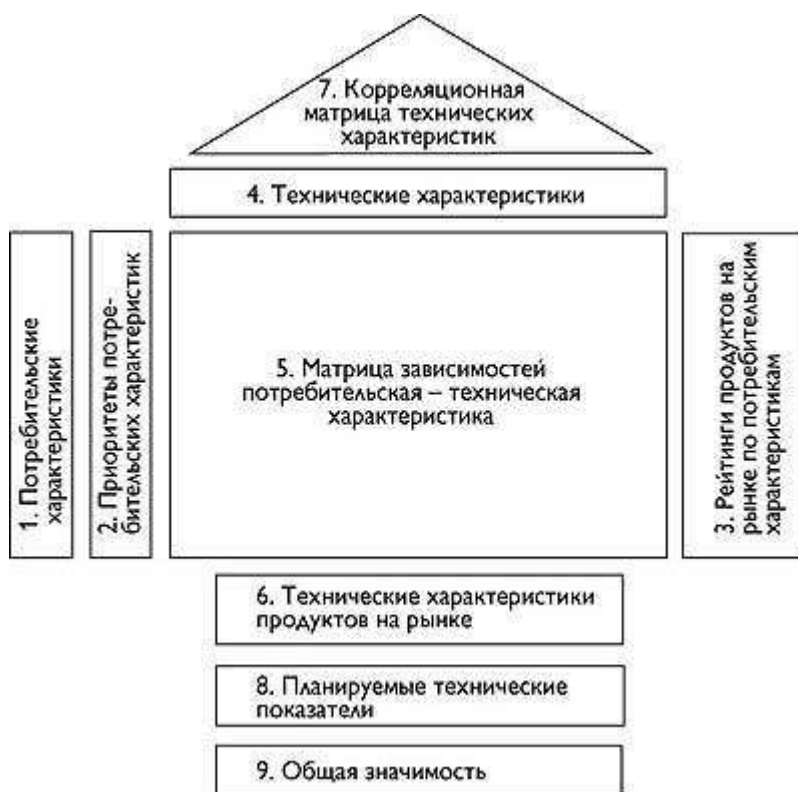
7. Корреляционная матрица технических характеристик

4. Технические характеристики

1. Потребительские характеристики

2. Приоритеты потребительских характеристик

5. Матрица зависимостей потребительская – техническая характеристика

3. Рейтинги продуктов на рынке по потребительским характеристикам

6. Технические характеристики продуктов на рынке

8. Планируемые технические показатели

9. Общая значимость